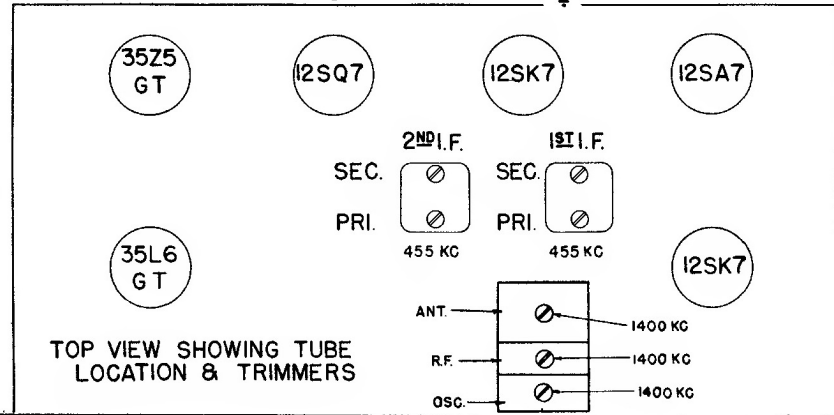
35Z5 GT

12SQ7

12SK7

12SA7

$2^{ND}$ I.F.

SEC.

PRI.

455 KC

$1^{ST}$ I.F.

SEC.

PRI.

455 KC

35L6 GT

12SK7

ANT.

1400 KC

R.F.

1400 KC

OSC.

1400 KC

TOP VIEW SHOWING TUBE LOCATION & TRIMMERS